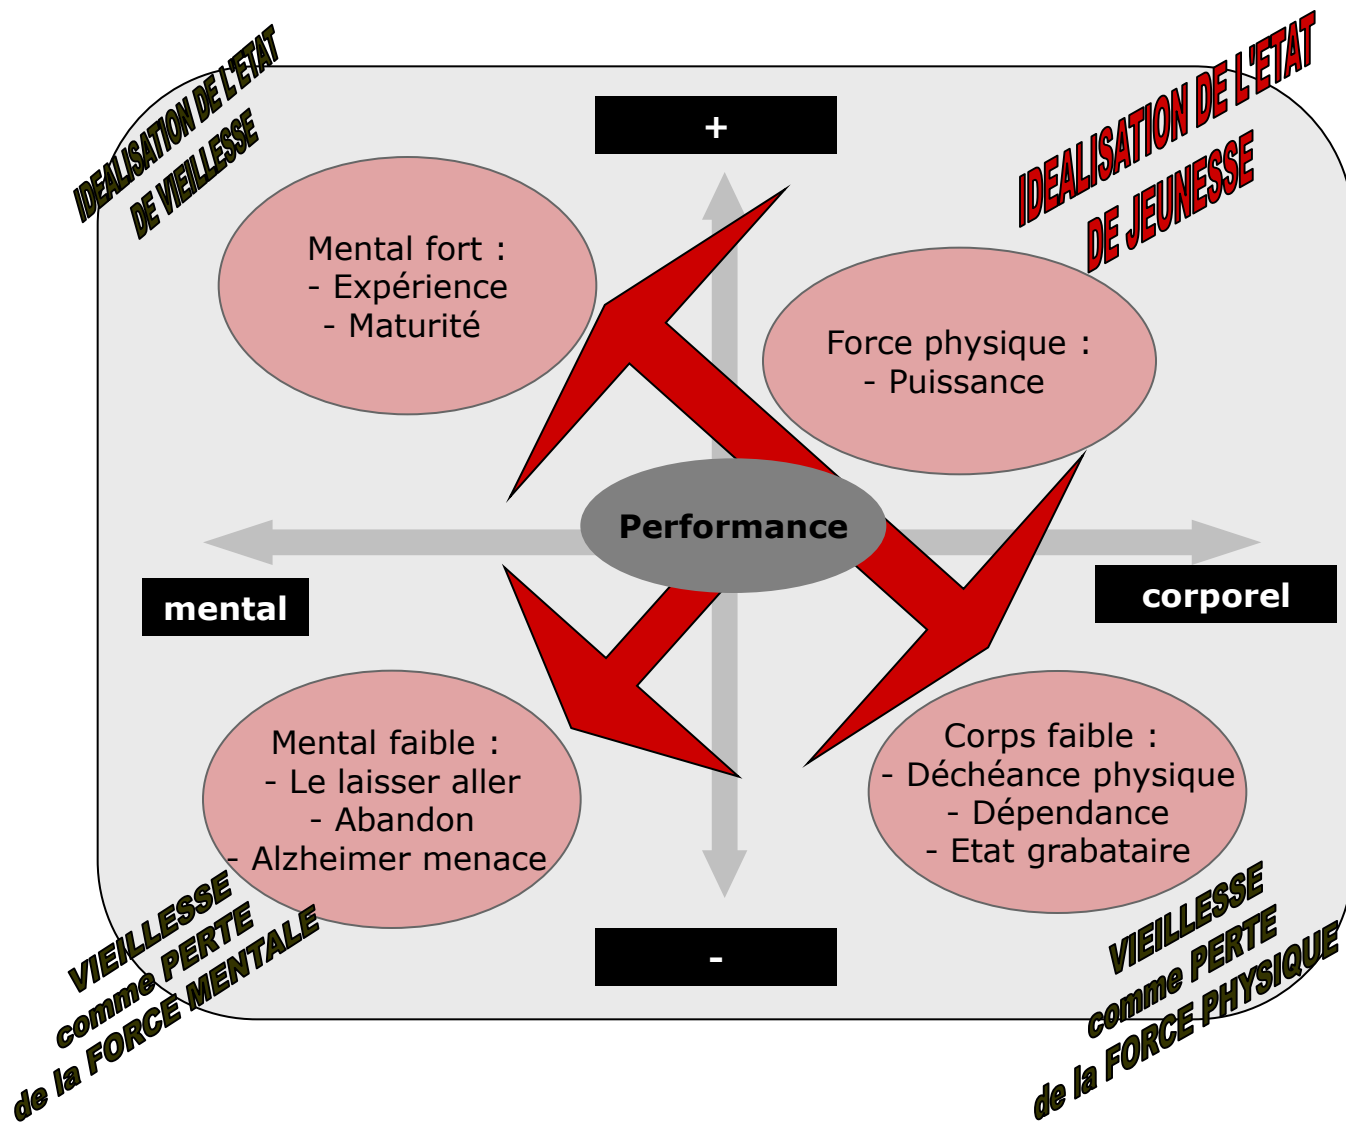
IDEALISATION DE L'ETAT DE VIEILLESSE

+

IDEALISATION DE L'ETAT DE JEUNESSE

Mental fort :
- Expérience
- Maturité

Force physique :
- Puissance

Performance

mental

corporel

Mental faible :
- Le laisser aller
- Abandon
- Alzheimer menace

Corps faible :
- Déchéance physique
- Dépendance
- Etat grabataire

-

VIEILLESSE comme PERTE de la FORCE MENTALE

VIEILLESSE comme PERTE de la FORCE PHYSIQUE